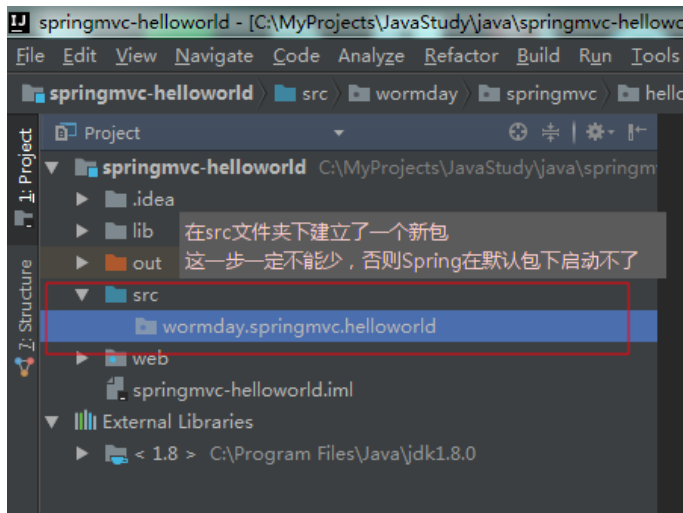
IJ springmvc-helloworld - [C:\MyProjects\JavaStudy\java\springmvc-hellowo

File Edit View Navigate Code Analyze Refactor Build Run Tools

springmvc-helloworld 〉 src 〉 wormday 〉 springmvc 〉 hello

1: Project

2: Structure

Project

springmvc-helloworld C:\MyProjects\JavaStudy\java\springm

.idea

lib

out

src

wormday.springmvc.helloworld

web

springmvc-helloworld.iml

External Libraries

< 1.8 > C:\Program Files\Java\jdk1.8.0

在src文件夹下建立了一个新包
这一步一定不能少，否则Spring在默认包下启动不了